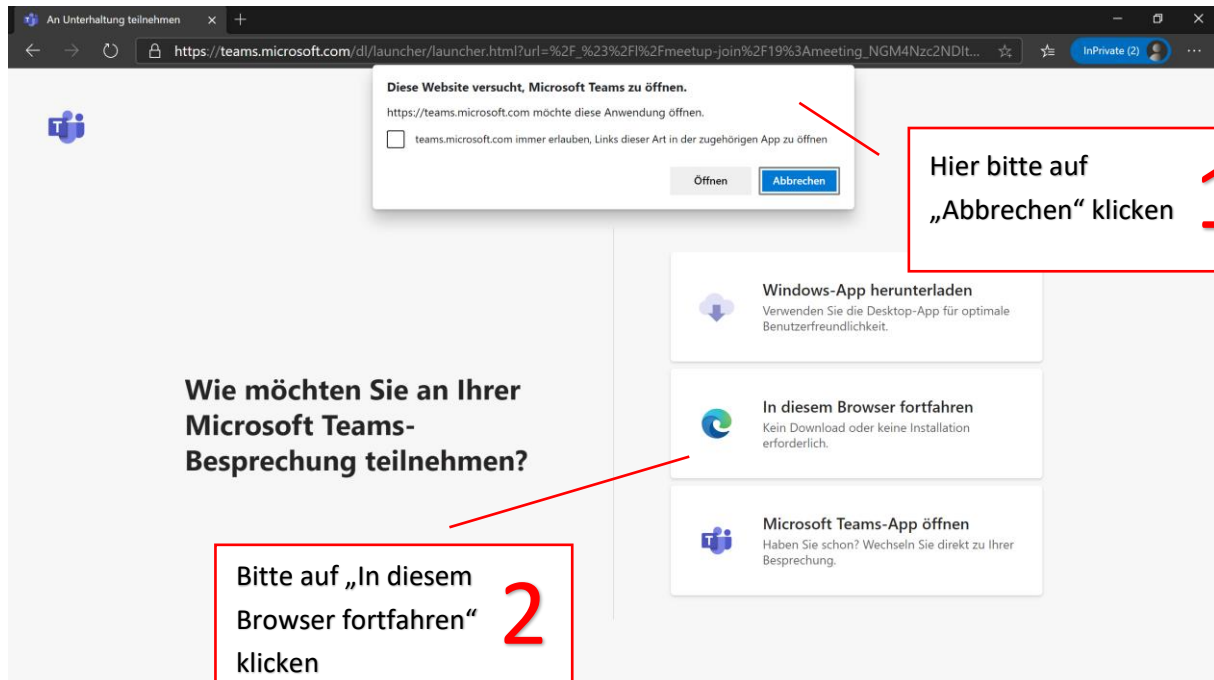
An Unterhaltung teilnehmen

https://teams.microsoft.com/dl/launcher/launcher.html?url=%2F_%23%2Fl%2Fmeetup-join%2F19%3Ameeting_NGM4Nzc2NDlt...

InPrivate (2)

Diese Website versucht, Microsoft Teams zu öffnen.

https://teams.microsoft.com möchte diese Anwendung öffnen.

teams.microsoft.com immer erlauben, Links dieser Art in der zugehörigen App zu öffnen

Öffnen Abbrechen

Hier bitte auf „Abbrechen" klicken

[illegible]

Windows-App herunterladen
Verwenden Sie die Desktop-App für optimale Benutzerfreundlichkeit.

Wie möchten Sie an Ihrer Microsoft Teams-Besprechung teilnehmen?

In diesem Browser fortfahren
Kein Download oder keine Installation erforderlich.

Microsoft Teams-App öffnen
Haben Sie schon? Wechseln Sie direkt zu Ihrer Besprechung.

Bitte auf „In diesem Browser fortfahren" klicken

2